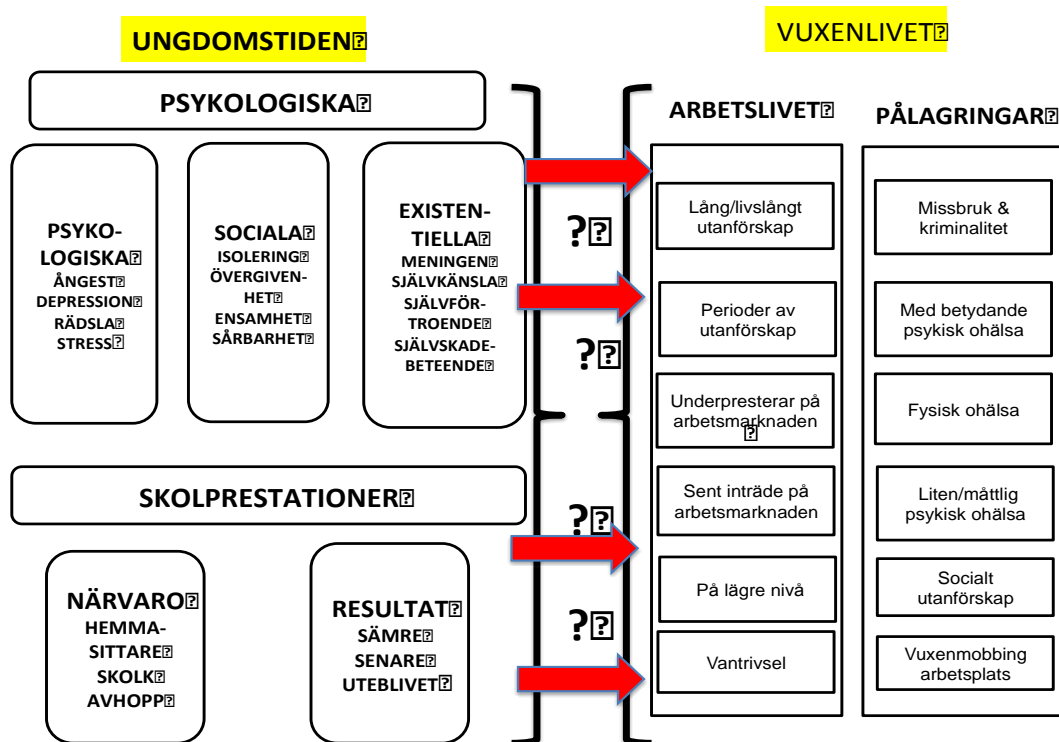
UNGDOMSTIDEN

VUXENLIVET

PSYKOLOGISKA

PSYKOLOGISKA
ÅNGEST
DEPRESSION
RÄDSLA
STRESS

SOCIALA
ISOLERING
ÖVERGIVENHET
ENSAMHET
SÅRBARHET

EXISTENTIELLA
MENINGEN
SJÄLVKÄNSLA
SJÄLVFÖRTROENDE
SJÄLVSKADEBETEENDE

?

?

SKOLPRESTATIONER

NÄRVARO
HEMMASITTARE
SKOLK
AVHOPP

RESULTAT
SÄMRE
SENARE
UTEBLIVET

?

?

ARBETSLIVET

Lång/livslångt utanförskap

Perioder av utanförskap

Underpresterar på arbetsmarknaden

Sent inträde på arbetsmarknaden

På lägre nivå

Vantrivsel

PÅLAGRINGAR

Missbruk & kriminalitet

Med betydande psykisk ohälsa

Fysisk ohälsa

Liten/måttlig psykisk ohälsa

Socialt utanförskap

Vuxenmobbing arbetsplats